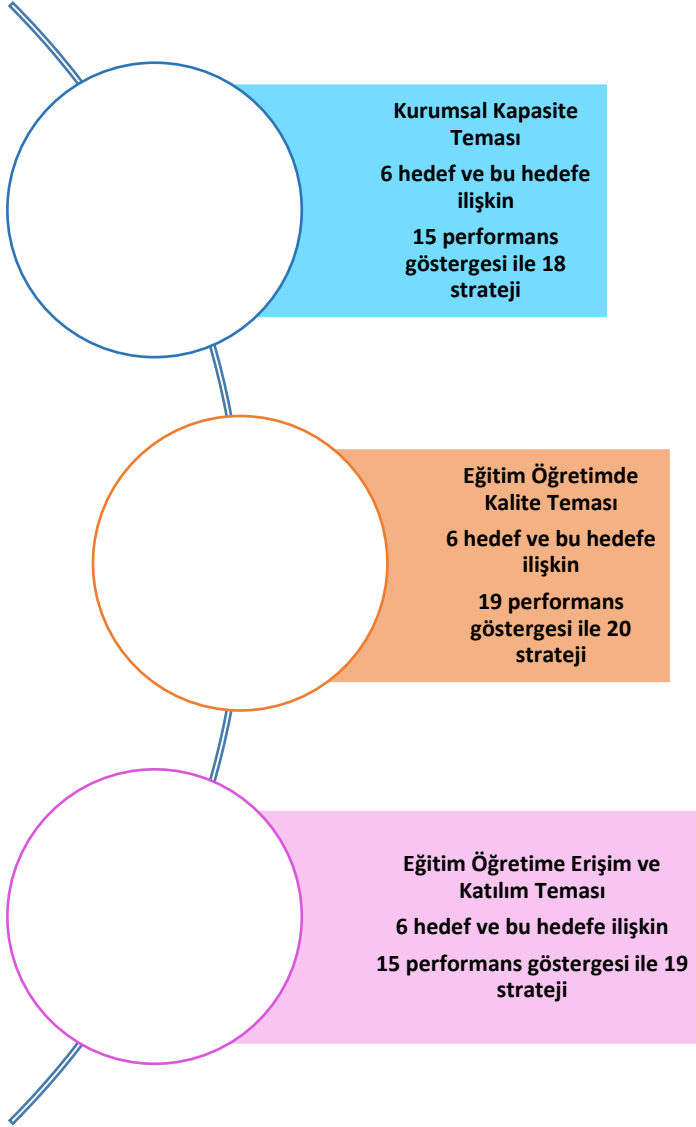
Kurumsal Kapasite Teması

6 hedef ve bu hedefe ilişkin

15 performans göstergesi ile 18 strateji

Eğitim Öğretimde Kalite Teması

6 hedef ve bu hedefe ilişkin

19 performans göstergesi ile 20 strateji

Eğitim Öğretime Erişim ve Katılım Teması

6 hedef ve bu hedefe ilişkin

15 performans göstergesi ile 19 strateji